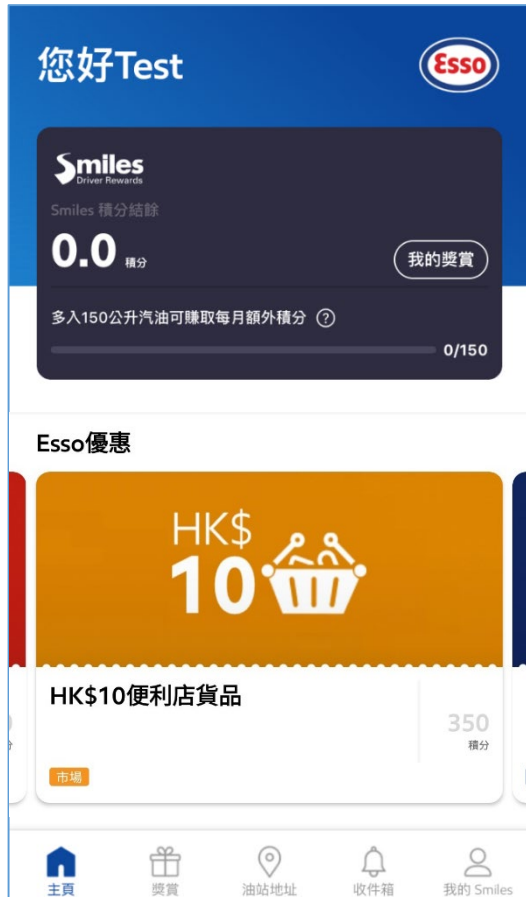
您好Test

Esso

Smiles
Driver Rewards

Smiles 積分結餘

0.0 積分

我的獎賞

多入150公升汽油可賺取每月額外積分 ?

0/150

Esso優惠

HK$ 10

HK$10便利店貨品

350
積分

市場

主頁 獎賞 油站地址 收件箱 我的 Smiles